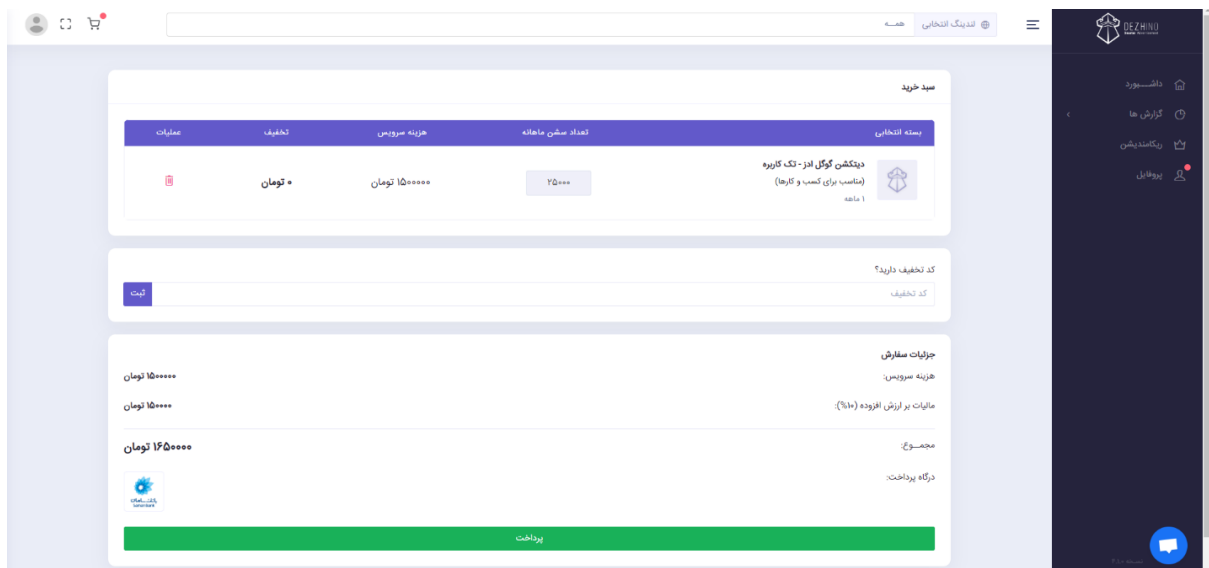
DEZHINO

داشبورد
گزارش ها
ریکامندیشن
پروفایل

اندینگ انتخابی
همه

سبد خرید

| بسته انتخابی | تعداد سشن ماهانه | هزینه سرویس | تخفیف | عملیات |
|---|---|---|---|---|
| دیتکشن گوگل ادز - تک کاربره (مناسب برای کسب و کارها) ۱ ماهه | ۲۵۰۰۰ | ۱۵۰۰۰۰۰ تومان | ۰ تومان | |

کد تخفیف دارید؟
کد تخفیف
ثبت

جزئیات سفارش
هزینه سرویس: ۱۵۰۰۰۰۰ تومان
مالیات بر ارزش افزوده (۱۰%): ۱۵۰۰۰۰ تومان
مجموع: ۱۶۵۰۰۰۰ تومان
درگاه پرداخت:
پرداخت